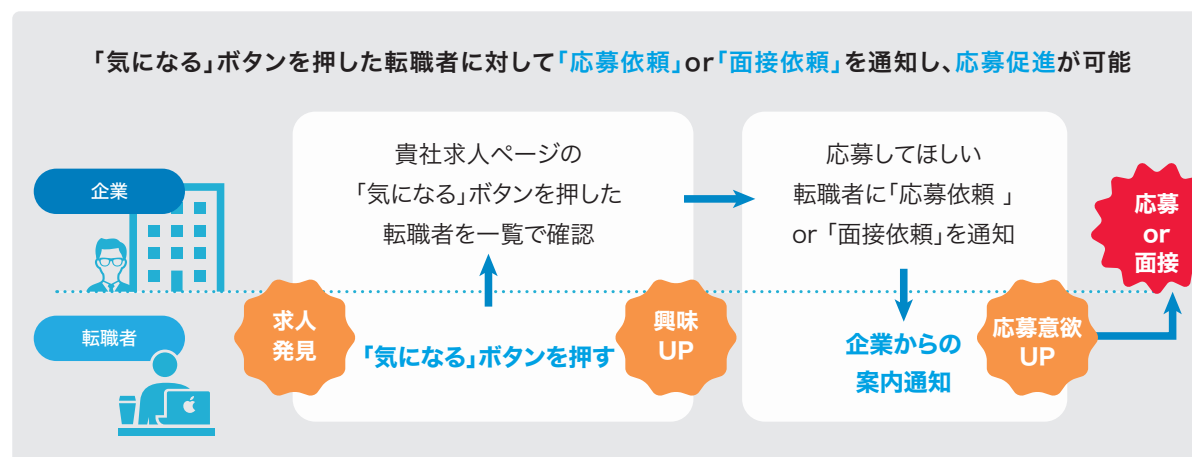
「気になる」ボタンを押した転職者に対して「応募依頼」or「面接依頼」を通知し、応募促進が可能

企業

転職者

求人発見

貴社求人ページの「気になる」ボタンを押した転職者を一覧で確認

「気になる」ボタンを押す

興味UP

応募してほしい転職者に「応募依頼 」or「面接依頼」を通知

企業からの案内通知

応募意欲UP

応募 or 面接